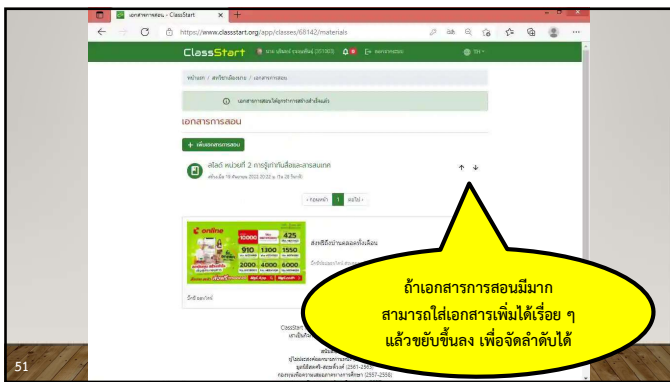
เอกสารการสอน - ClassStart
https://www.classstart.org/app/classes/68142/materials

ClassStart

หน้าแรก / สารวิชาเรียนของ / เอกสารการสอน

เอกสารการสอนได้ถูกจากการสำเร็จแล้ว

เอกสารการสอน

+ เพิ่มเอกสารการสอน

สไลด์ หน่วยที่ 2 การรู้เท่าทันสื่อและสารสนเทศ

« ก่อนหน้า 1 ถัดไป »

online

425

910 1300 1550

2000 4000 6000

ถ้าเอกสารการสอนมีมาก สามารถใส่เอกสารเพิ่มได้เรื่อย ๆ แล้วขยับขึ้นลง เพื่อจัดลำดับได้

ClassStart

51